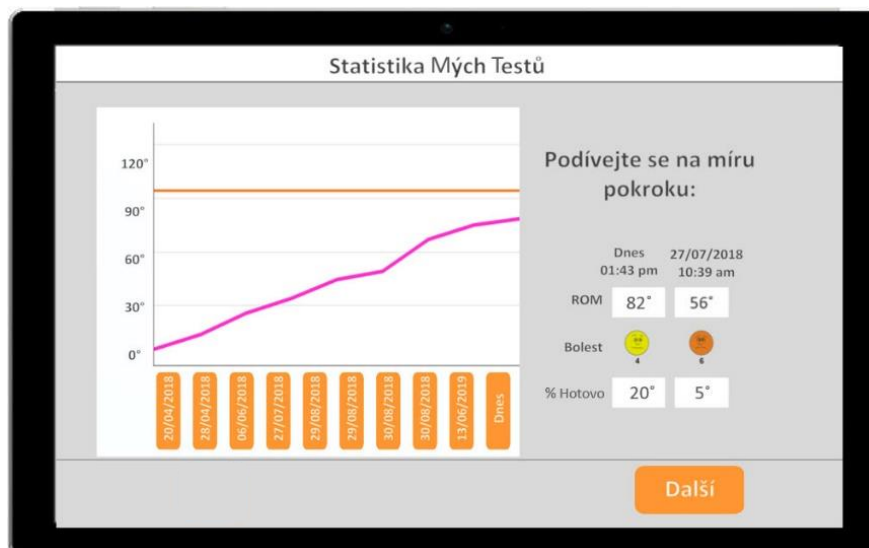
Statistika Mých Testů

120°
90°
60°
30°
0°

20/04/2018
28/04/2018
06/06/2018
27/07/2018
29/08/2018
29/08/2018
30/08/2018
30/08/2018
13/06/2019
Dnes

Podívejte se na míru pokroku:

| | Dnes 01:43 pm | 27/07/2018 10:39 am |
|---|---|---|
| ROM | 82° | 56° |
| Bolest | 4 | 6 |
| % Hotovo | 20° | 5° |

Další